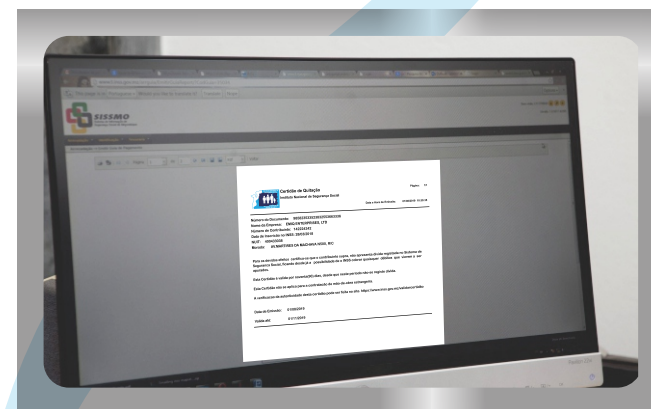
SISSMO

Certidão de Quitação
Instituto Nacional de Segurança Social

Página: 1/1

Número do Documento:
Nome da Empresa: EMOCENTERPRISES, LTD
Número de Contribuinte:
Data de Inscrição no INSS:
NUIT:
Morada: AV MARTIRES DA MACHAVA

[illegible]

Data de Emissão:
Válido até: